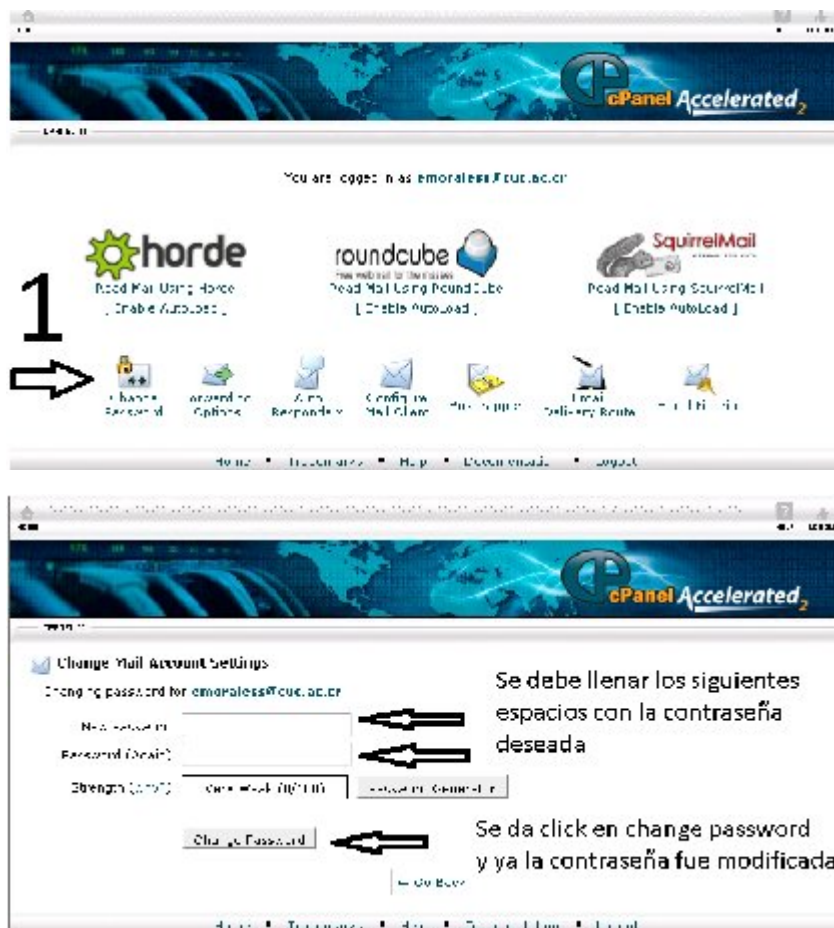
cPanel Accelerated$_2$

You are logged in as emoraless@cuc.ac.cr

horde
Read Mail Using Horde
[ Enable AutoLoad ]

roundcube
Read Mail Using RoundCube
[ Enable AutoLoad ]

SquirrelMail
Read Mail Using SquirrelMail
[ Enable AutoLoad ]

1

Change Password

Forwarding Options

Auto Responders

Configure Mail Client

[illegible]

Email Delivery Route

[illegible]

Home • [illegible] • Help • Documentation • Logout

cPanel Accelerated$_2$

Change Mail Account Settings

Changing password for emoraless@cuc.ac.cr

New Password:

Password (Again):

Strength ([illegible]): Very Weak (0/100)

Password Generator

Change Password

← Go Back

Se debe llenar los siguientes espacios con la contraseña deseada

Se da click en change password y ya la contraseña fue modificada

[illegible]